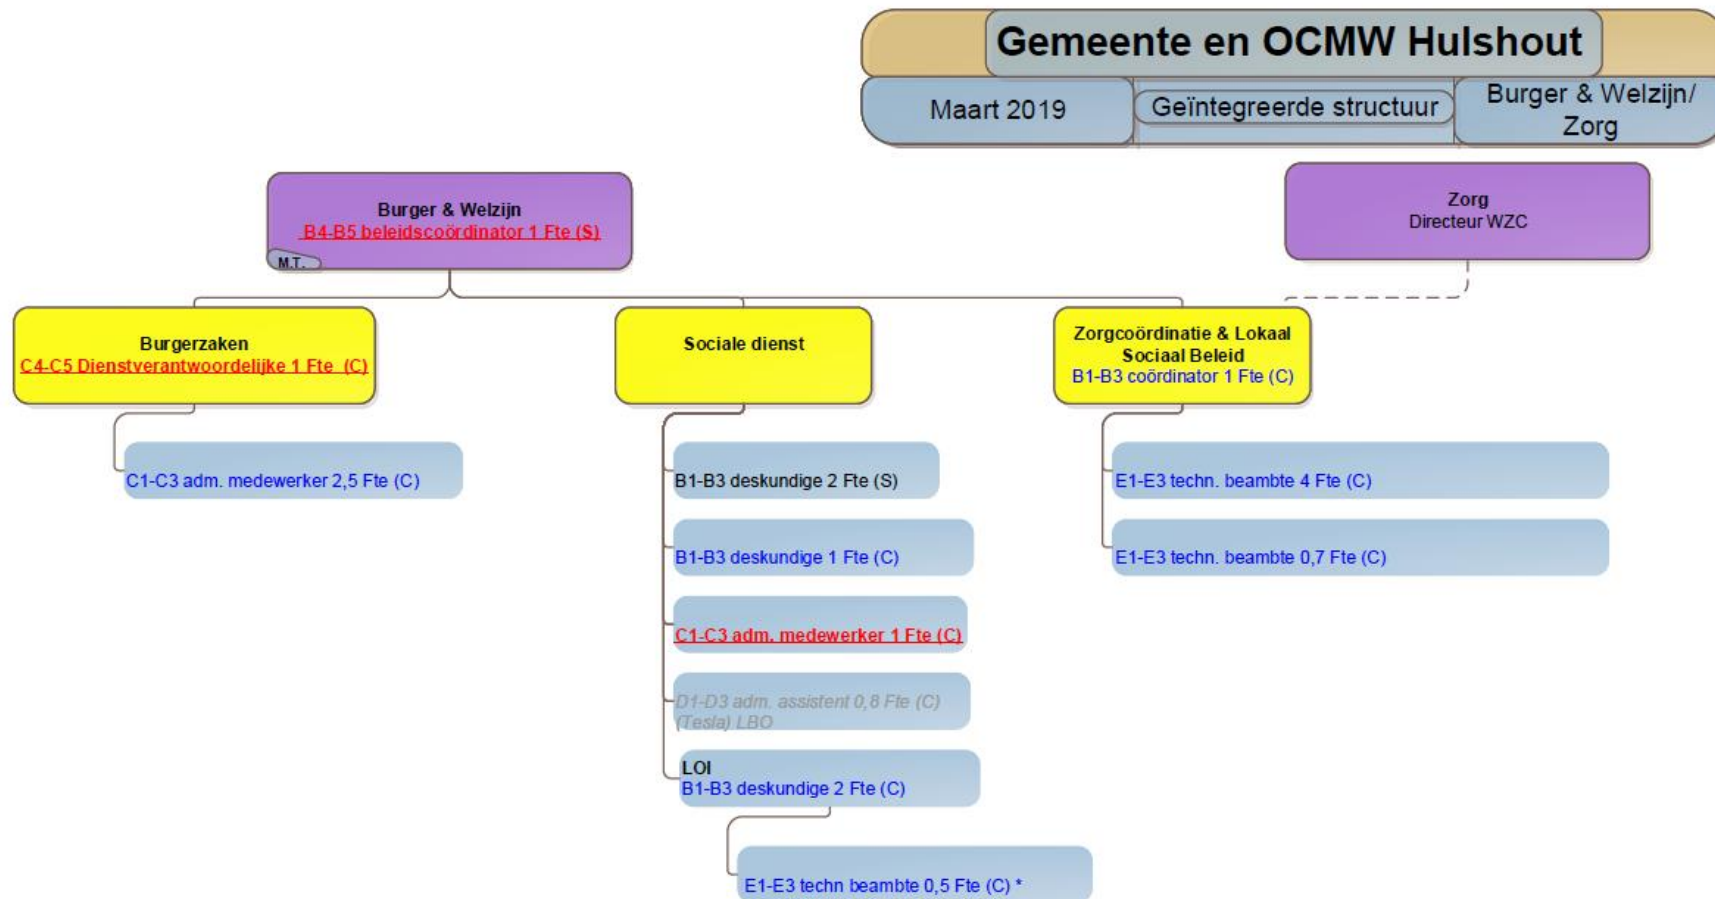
Gemeente en OCMW Hulshout

Maart 2019

Geïntegreerde structuur

Burger & Welzijn/ Zorg

Burger & Welzijn
B4-B5 beleidscoördinator 1 Fte (S)
M.T.

Zorg
Directeur WZC

Burgerzaken
C4-C5 Dienstverantwoordelijke 1 Fte (C)

Sociale dienst

Zorgcoördinatie & Lokaal Sociaal Beleid
B1-B3 coördinator 1 Fte (C)

C1-C3 adm. medewerker 2,5 Fte (C)

B1-B3 deskundige 2 Fte (S)

B1-B3 deskundige 1 Fte (C)

C1-C3 adm. medewerker 1 Fte (C)

D1-D3 adm. assistent 0,8 Fte (C) (Tesla) LBO

LOI
B1-B3 deskundige 2 Fte (C)

E1-E3 techn beambte 0,5 Fte (C) *

E1-E3 techn. beambte 4 Fte (C)

E1-E3 techn. beambte 0,7 Fte (C)